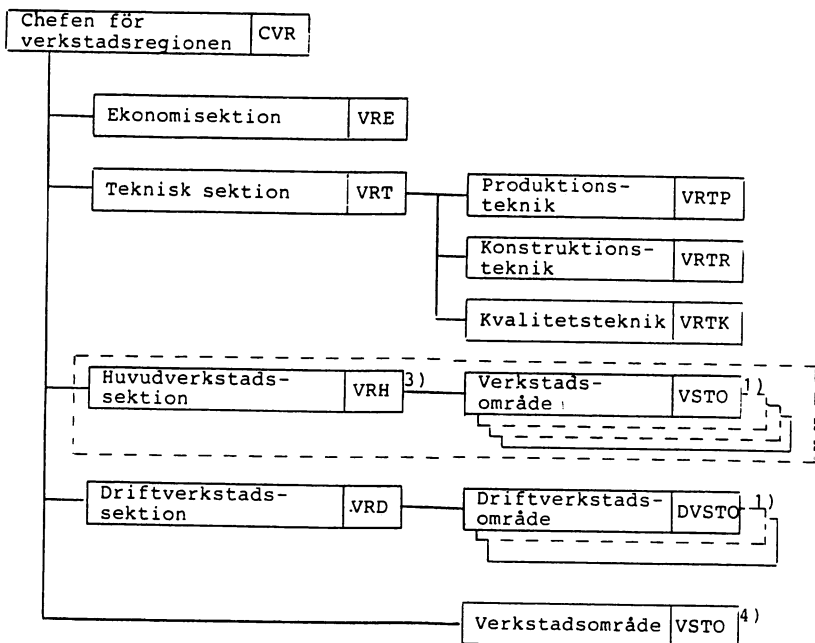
Chefen för verkstadsregionen | CVR

Ekonomisektion | VRE

Teknisk sektion | VRT

Produktionsteknik | VRTP

Konstruktionsteknik | VRTR

Kvalitetsteknik | VRTK

Huvudverkstadssektion | VRH $^{3)}$

Verkstadsområde | VSTO $^{1)}$

Driftverkstadssektion | VRD

Driftverkstadsområde | DVSTO $^{1)}$

Verkstadsområde | VSTO $^{4)}$